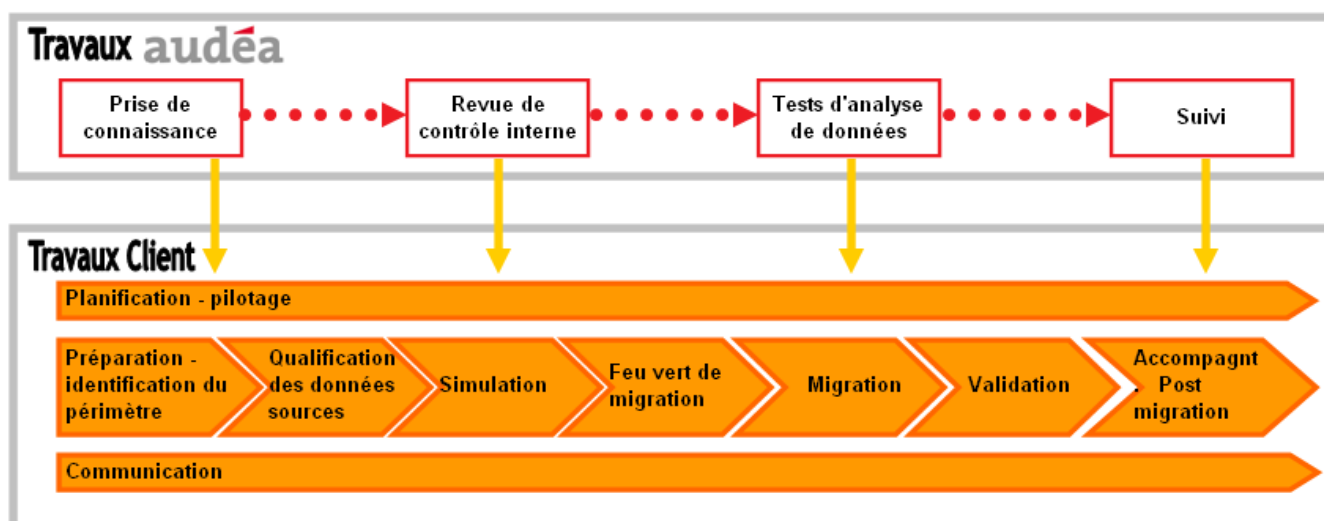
Travaux audéa

Prise de connaissance

Revue de contrôle interne

Tests d'analyse de données

Suivi

Travaux Client

Planification - pilotage

Préparation - identification du périmètre

Qualification des données sources

Simulation

Feu vert de migration

Migration

Validation

Accompagnt . Post migration

Communication